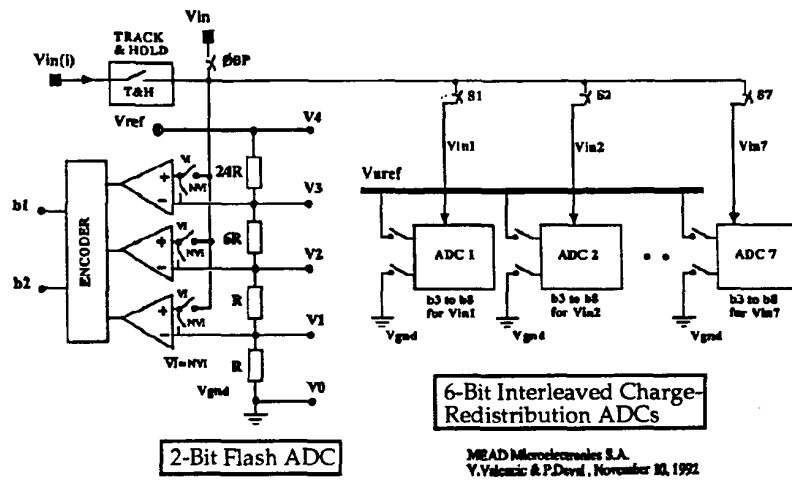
Vin

TRACK & HOLD

Vin(i)

T&H

ØSP

S1

S2

S7

Vref

V4

24R

V3

6R

V2

R

V1

R

V0

Vgnd

b1

b2

ENCODER

VI

NVI

VI

NVI

VI

NVI

VI=NVI

Vin1

Vin2

Vin7

Vuref

ADC 1

ADC 2

ADC 7

b3 to b8 for Vin1

b3 to b8 for Vin2

b3 to b8 for Vin7

Vgnd

Vgnd

Vgnd

6-Bit Interleaved Charge-Redistribution ADCs

2-Bit Flash ADC

MEAD Microelectronics S.A.
V.Valencic & P.Deval , November 10, 1992